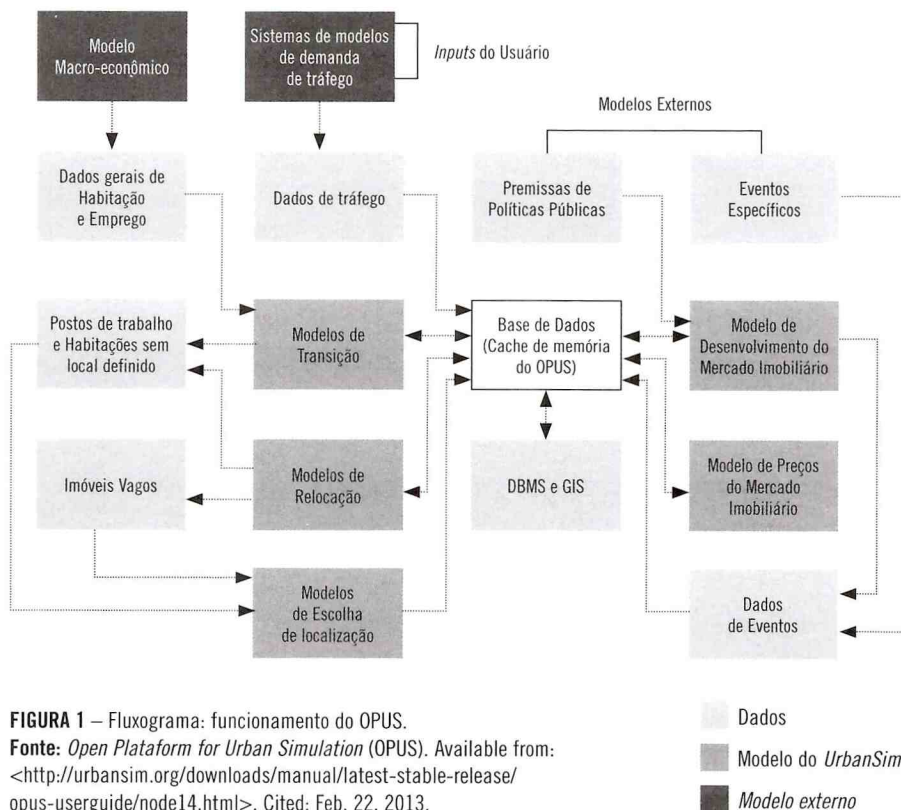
Modelo Macro-econômico

Sistemas de modelos de demanda de tráfego

*Inputs* do Usuário

Modelos Externos

Dados gerais de Habitação e Emprego

Dados de tráfego

Premissas de Políticas Públicas

Eventos Específicos

Postos de trabalho e Habitações sem local definido

Modelos de Transição

Base de Dados (Cache de memória do OPUS)

Modelo de Desenvolvimento do Mercado Imobiliário

Imóveis Vagos

Modelos de Relocação

DBMS e GIS

Modelo de Preços do Mercado Imobiliário

Modelos de Escolha de localização

Dados de Eventos

**FIGURA 1** – Fluxograma: funcionamento do OPUS.
**Fonte:** *Open Plataform for Urban Simulation* (OPUS). Available from: <http://urbansim.org/downloads/manual/latest-stable-release/opus-userguide/node14.html>. Cited: Feb. 22, 2013.

Dados

Modelo do *UrbanSim*

*Modelo externo*